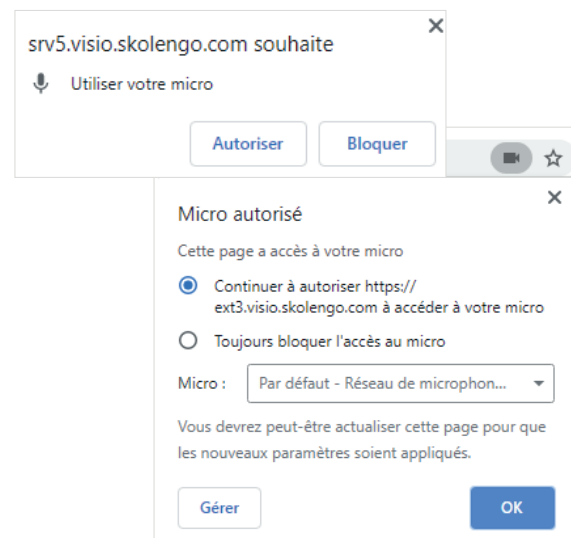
srv5.visio.skolengo.com souhaite

Utiliser votre micro

Autoriser Bloquer

Micro autorisé

Cette page a accès à votre micro

Continuer à autoriser https://ext3.visio.skolengo.com à accéder à votre micro

Toujours bloquer l'accès au micro

Micro : Par défaut - Réseau de microphon...

Vous devrez peut-être actualiser cette page pour que les nouveaux paramètres soient appliqués.

Gérer OK